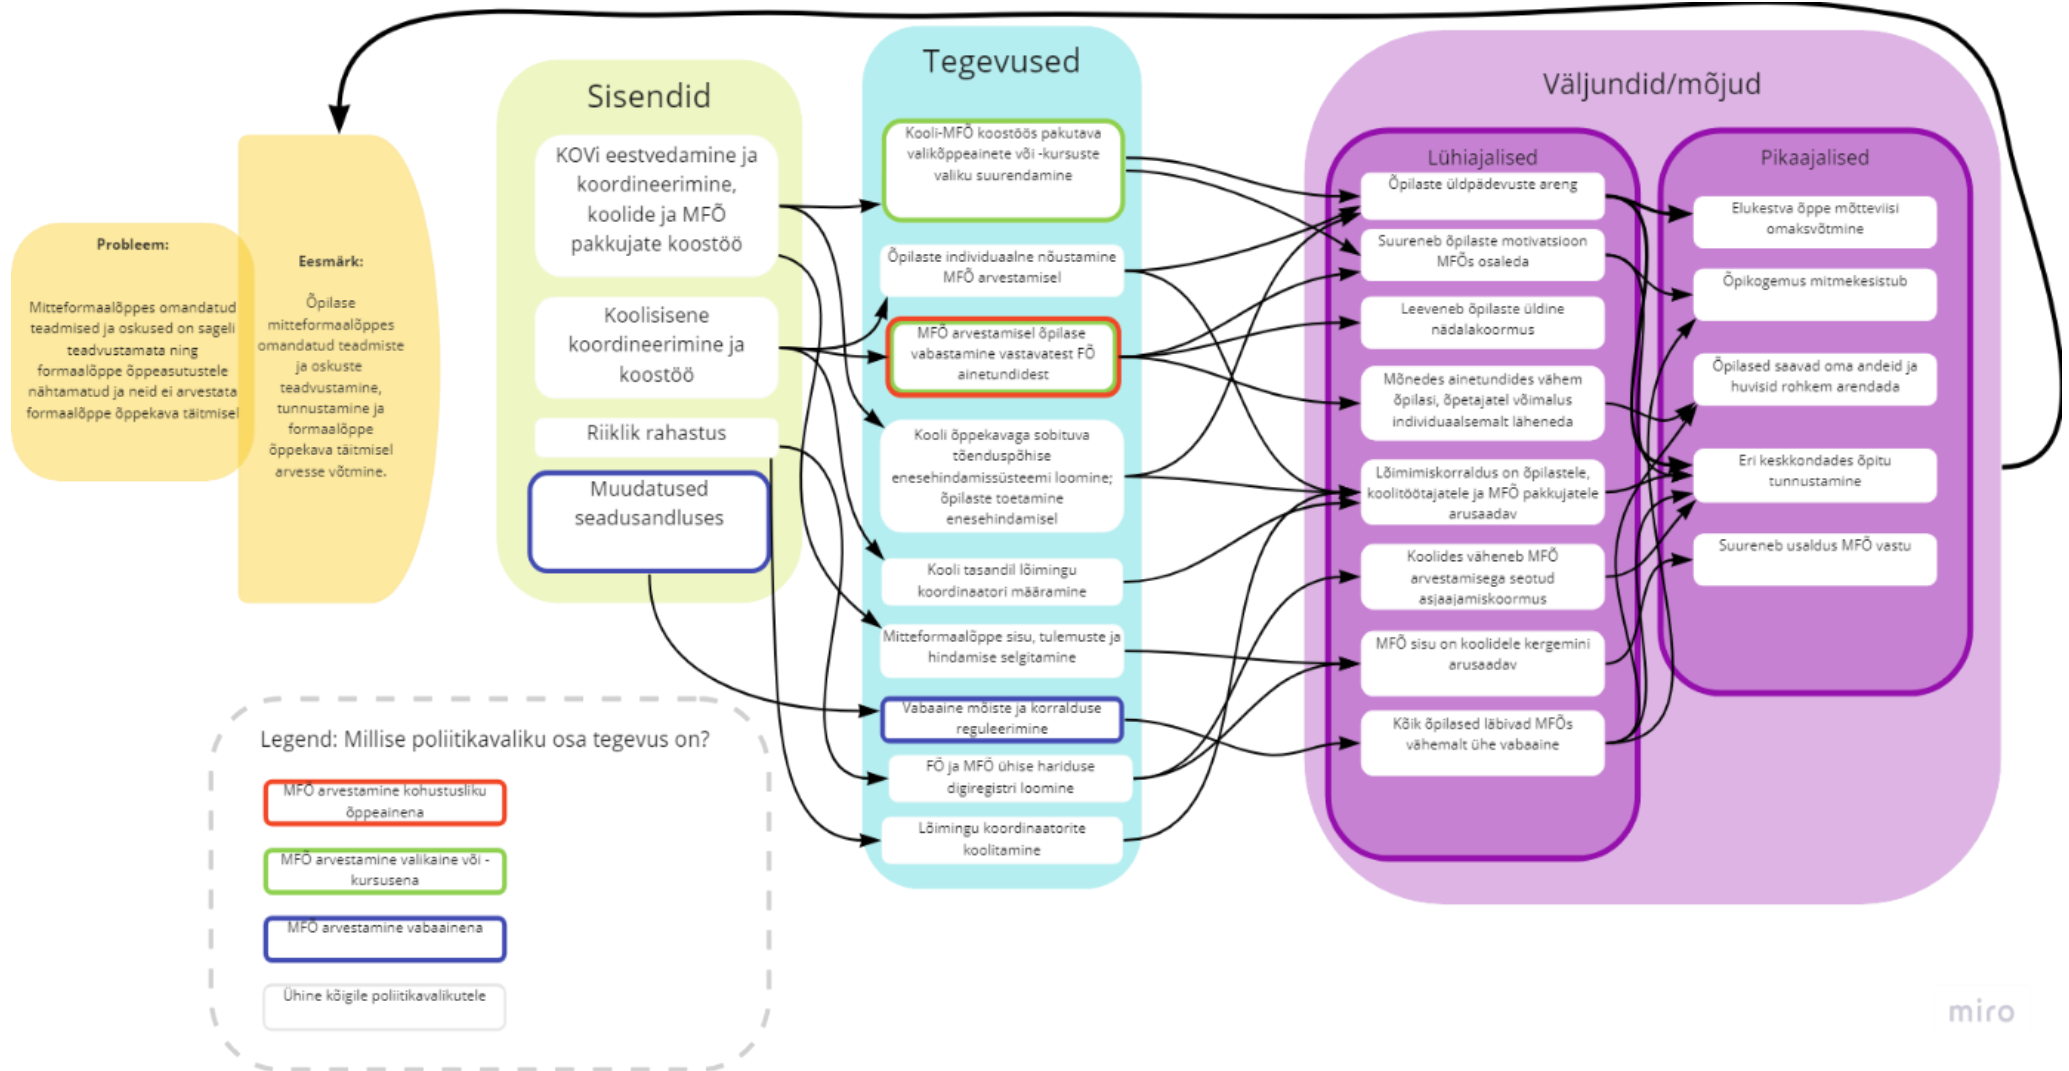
Probleem:

Mitteformaalõppes omandatud teadmised ja oskused on sageli teadvustamata ning formaalõppe õppeasutustele nähtamatud ja neid ei arvestata formaalõppe õppekava täitmisel

Eesmärk:

Õpilase mitteformaalõppes omandatud teadmiste ja oskuste teadvustamine, tunnustamine ja formaalõppe õppekava täitmisel arvesse võtmine.

Sisendid

KOVi eestvedamine ja koordineerimine, koolide ja MFÕ pakkujate koostöö

Koolisisene koordineerimine ja koostöö

Riiklik rahastus

Muudatused seadusandluses

Tegevused

Kooli-MFÕ koostöös pakutava valikõppeainete või -kursuste valiku suurendamine

Õpilaste individuaalne nõustamine MFÕ arvestamisel

MFÕ arvestamisel õpilase vabastamine vastavatest FÕ ainetundidest

Kooli õppekavaga sobituva tõenduspõhise enesehindamissüsteemi loomine; õpilaste toetamine enesehindamisel

Kooli tasandil lõimingu koordinaatori määramine

Mitteformaalõppe sisu, tulemuste ja hindamise selgitamine

Vabaaine mõiste ja korralduse reguleerimine

FÕ ja MFÕ ühise hariduse digiregistri loomine

Lõimingu koordinaatorite koolitamine

Väljundid/mõjud

Lühiajalised

Õpilaste üldpädevuste areng

Suureneb õpilaste motivatsioon MFÕs osaleda

Leeveneb õpilaste üldine nädalakoormus

Mõnedes ainetundides vähem õpilasi, õpetajatel võimalus individuaalsemalt läheneda

Lõimimiskorraldus on õpilastele, koolitöötajatele ja MFÕ pakkujatele arusaadav

Koolides väheneb MFÕ arvestamisega seotud asjaajamiskoormus

MFÕ sisu on koolidele kergemini arusaadav

Kõik õpilased läbivad MFÕs vähemalt ühe vabaaine

Pikaajalised

Elukestva õppe mõtteviisi omaksvõtmine

Õpikogemus mitmekesistub

Õpilased saavad oma andeid ja huvisid rohkem arendada

Eri keskkondades õpitu tunnustamine

Suureneb usaldus MFÕ vastu

Legend: Millise poliitikavaliku osa tegevus on?

MFÕ arvestamine kohustusliku õppeainena

MFÕ arvestamine valikaine või -kursusena

MFÕ arvestamine vabaainena

Ühine kõigile poliitikavalikutele

miro